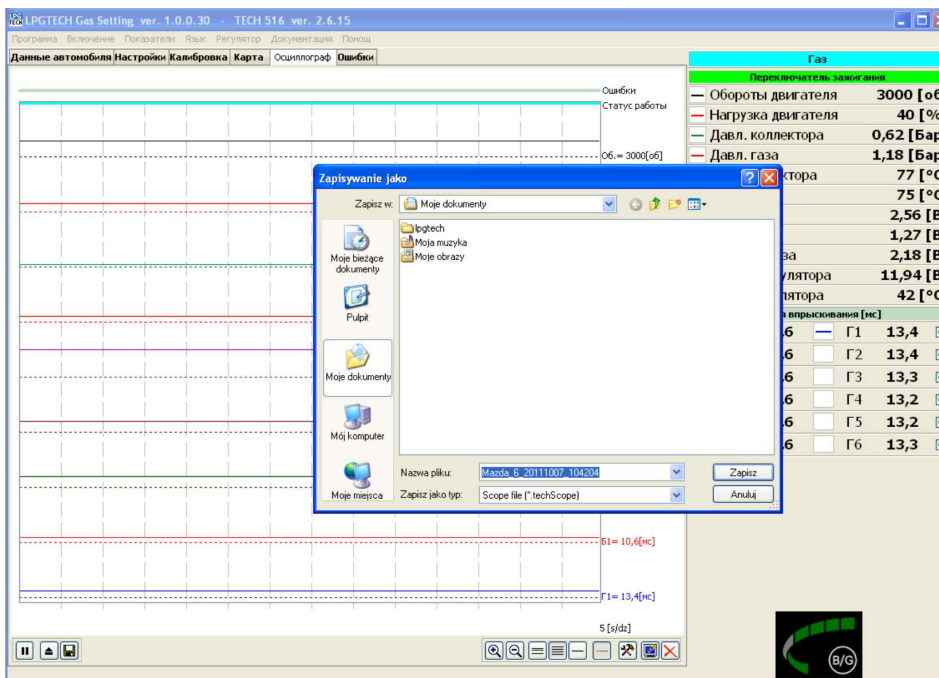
LPGTECH Gas Setting ver. 1.0.0.30 - TECH 516 ver. 2.6.15

Программа Включение Показатели Язык Регулятор Документация Помощ

Данные автомобиля Настройки Калибровка Карта Осциллограф Ошибки

Ошибки
Статус работы
Об.= 3000[об]
Б1= 10,6[мс]
Г1= 13,4[мс]
5 [s/dz]

Газ
Переключатель зажигания
Обороты двигателя 3000 [об
Нагрузка двигателя 40 [%
Давл. коллектора 0,62 [Бар
Давл. газа 1,18 [Бар
ктора 77 [°C
75 [°C
2,56 [B
1,27 [B
за 2,18 [B
улятора 11,94 [B
лятора 42 [°C
я впрыскивания [мс]
.6 Г1 13,4
.6 Г2 13,4
.6 Г3 13,3
.6 Г4 13,2
.6 Г5 13,2
.6 Г6 13,3

B/G

Zapisywanie jako
Zapisz w: Moje dokumenty
Moje bieżące dokumenty
Pulpit
Moje dokumenty
Mój komputer
Moje miejsca
lpgtech
Moja muzyka
Moje obrazy
Nazwa pliku: Mazda_6_20111007_104204
Zapisz jako typ: Scope file (*.techScope)
Zapisz
Anuluj